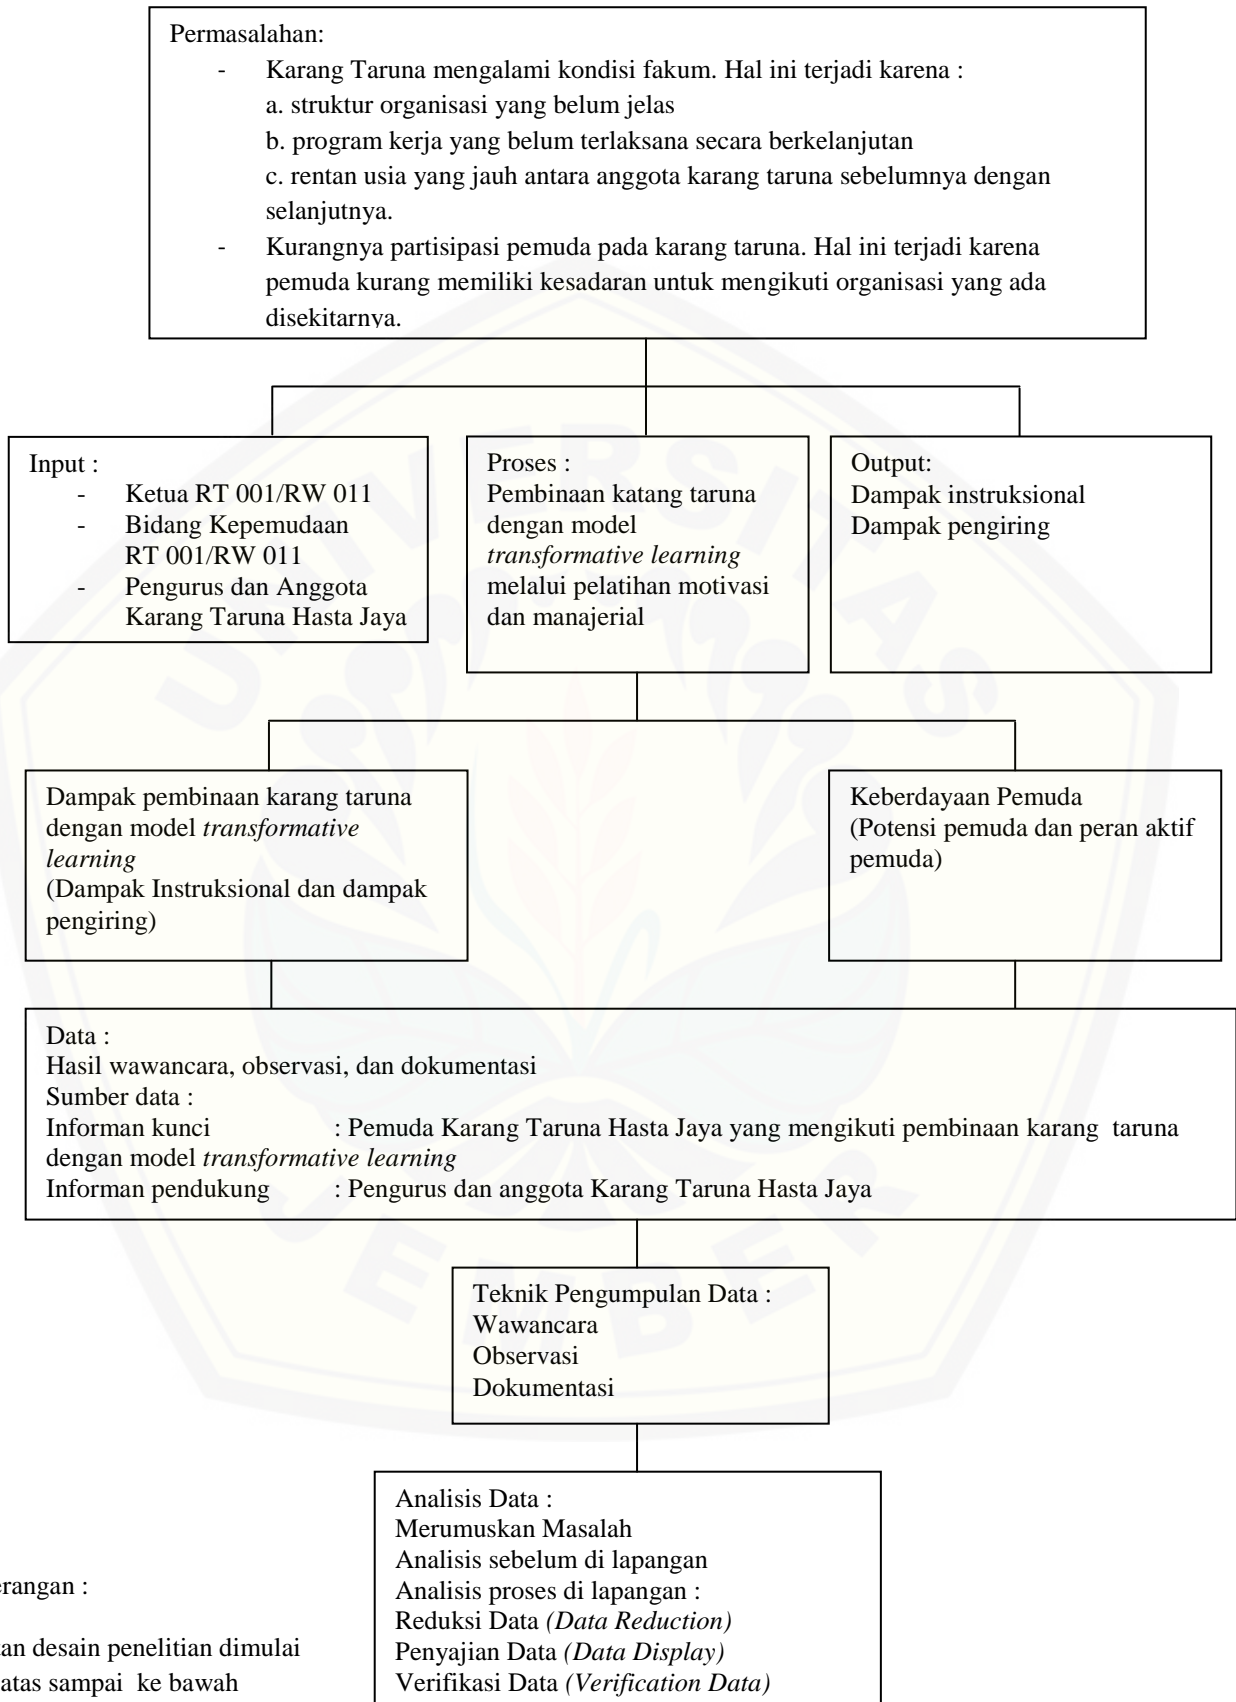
Permasalahan:

- Karang Taruna mengalami kondisi fakum. Hal ini terjadi karena :
  a. struktur organisasi yang belum jelas
  b. program kerja yang belum terlaksana secara berkelanjutan
  c. rentan usia yang jauh antara anggota karang taruna sebelumnya dengan selanjutnya.
- Kurangnya partisipasi pemuda pada karang taruna. Hal ini terjadi karena pemuda kurang memiliki kesadaran untuk mengikuti organisasi yang ada disekitarnya.

Input :
- Ketua RT 001/RW 011
- Bidang Kepemudaan RT 001/RW 011
- Pengurus dan Anggota Karang Taruna Hasta Jaya

Proses :
Pembinaan katang taruna dengan model *transformative learning* melalui pelatihan motivasi dan manajerial

Output:
Dampak instruksional
Dampak pengiring

Dampak pembinaan karang taruna dengan model *transformative learning*
(Dampak Instruksional dan dampak pengiring)

Keberdayaan Pemuda
(Potensi pemuda dan peran aktif pemuda)

Data :
Hasil wawancara, observasi, dan dokumentasi
Sumber data :
Informan kunci : Pemuda Karang Taruna Hasta Jaya yang mengikuti pembinaan karang taruna dengan model *transformative learning*
Informan pendukung : Pengurus dan anggota Karang Taruna Hasta Jaya

Teknik Pengumpulan Data :
Wawancara
Observasi
Dokumentasi

Analisis Data :
Merumuskan Masalah
Analisis sebelum di lapangan
Analisis proses di lapangan :
Reduksi Data *(Data Reduction)*
Penyajian Data *(Data Display)*
Verifikasi Data *(Verification Data)*

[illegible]erangan :

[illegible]an desain penelitian dimulai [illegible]atas sampai ke bawah